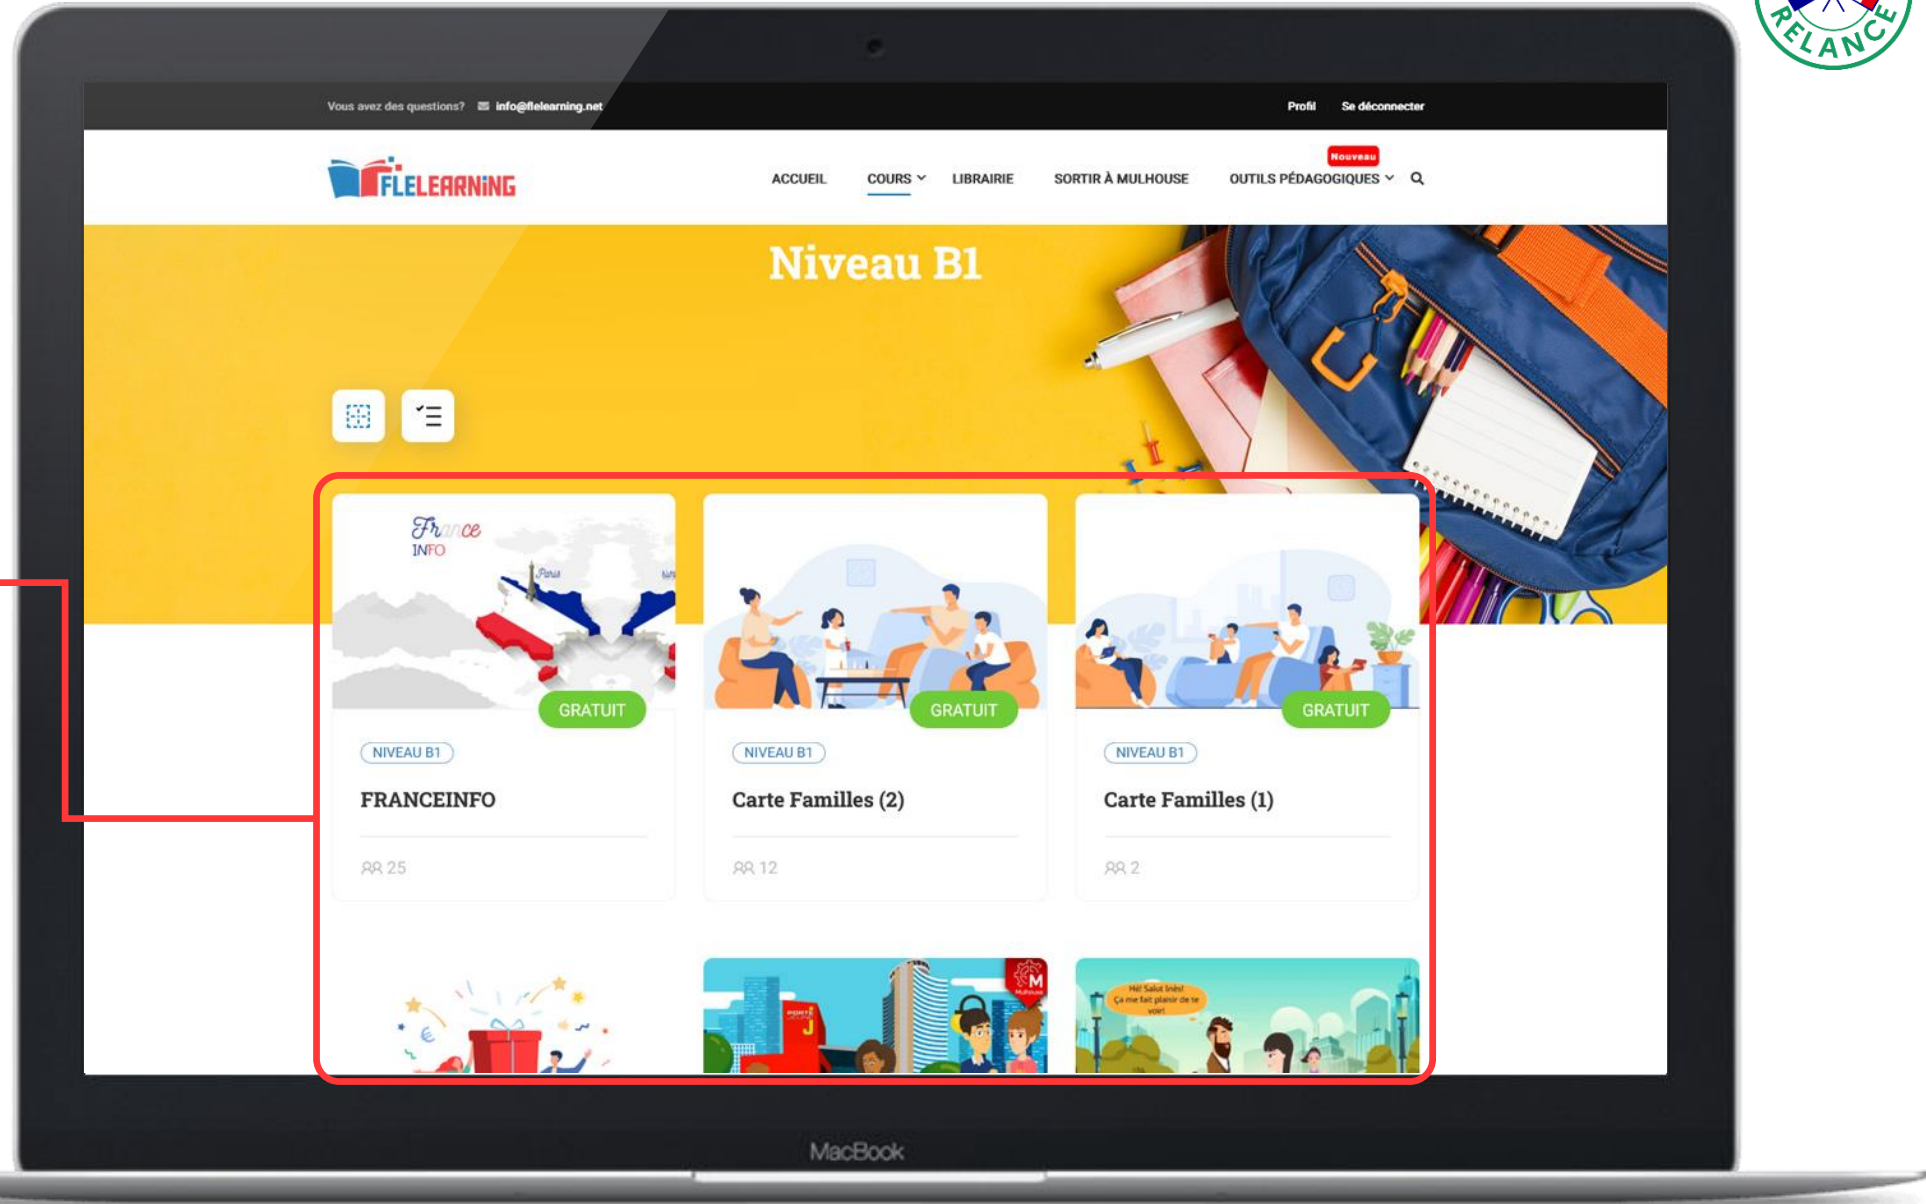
RELANCE

Vous avez des questions? info@flelearning.net

Profil Se déconnecter

FLELEARNING

ACCUEIL COURS LIBRAIRIE SORTIR À MULHOUSE Nouveau OUTILS PÉDAGOGIQUES

Niveau B1

France INFO
Paris

GRATUIT
NIVEAU B1
FRANCEINFO
25

GRATUIT
NIVEAU B1
Carte Familles (2)
12

GRATUIT
NIVEAU B1
Carte Familles (1)
2

M

Hé! Salut Inès! Ça me fait plaisir de te voir!

MacBook